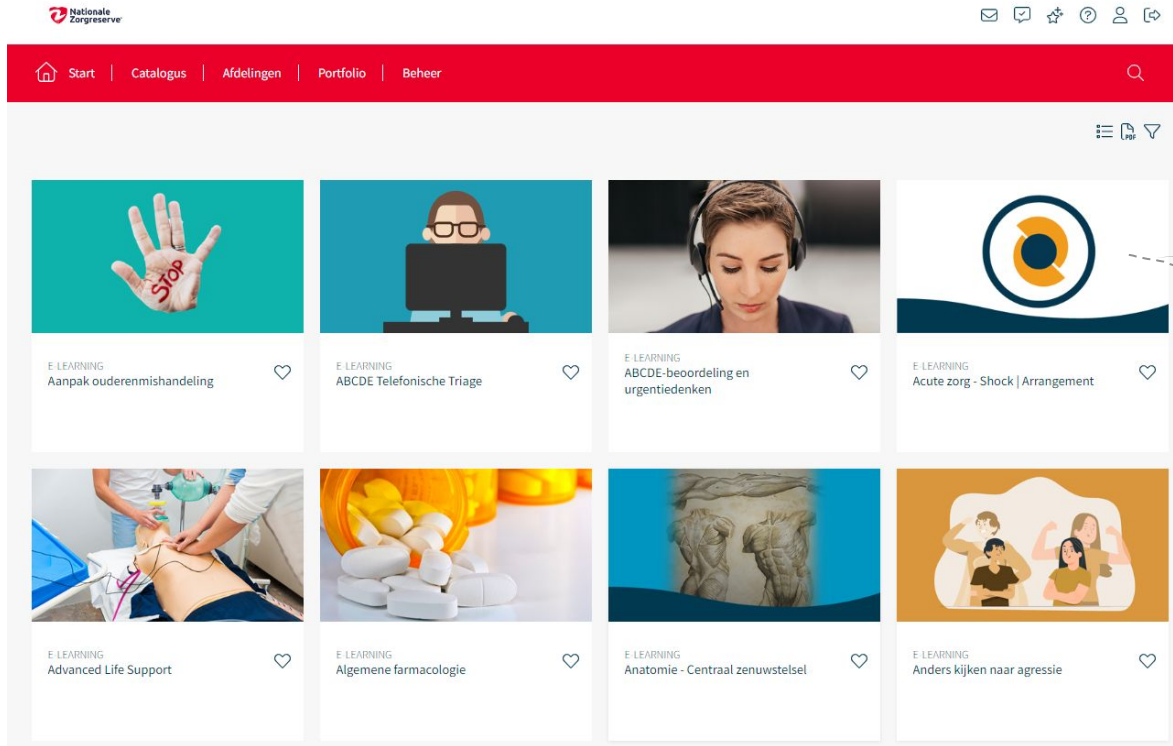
Nationale Zorgreserve

Start | Catalogus | Afdelingen | Portfolio | Beheer

STOP

E LEARNING
Aanpak ouderenmishandeling

E LEARNING
ABCDE Telefonische Triage

E LEARNING
ABCDE-beoordeling en urgentiedenken

E LEARNING
Acute zorg - Shock | Arrangement

E LEARNING
Advanced Life Support

E LEARNING
Algemene farmacologie

E LEARNING
Anatomie - Centraal zenuwstelsel

E LEARNING
Anders kijken naar agressie